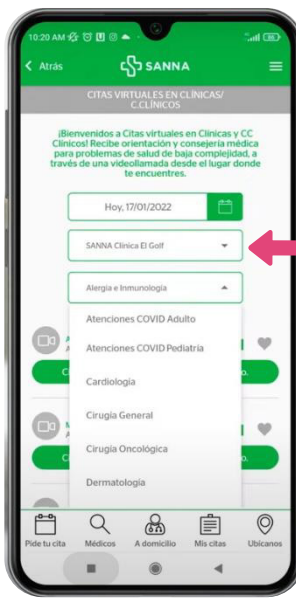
10:20 AM

Atrás

SANNA

CITAS VIRTUALES EN CLÍNICAS/ C.CLÍNICOS

¡Bienvenidos a Citas virtuales en Clínicas y CC Clínicos! Recibe orientación y consejería médica para problemas de salud de baja complejidad, a través de una videollamada desde el lugar donde te encuentres.

Hoy, 17/01/2022

SANNA Clínica El Golf

Alergia e Inmunología

Atenciones COVID Adulto

Atenciones COVID Pediatría

Cardiología

Cirugía General

Cirugía Oncológica

Dermatología

Pide tu cita

Médicos

A domicilio

Mis citas

Ubícanos